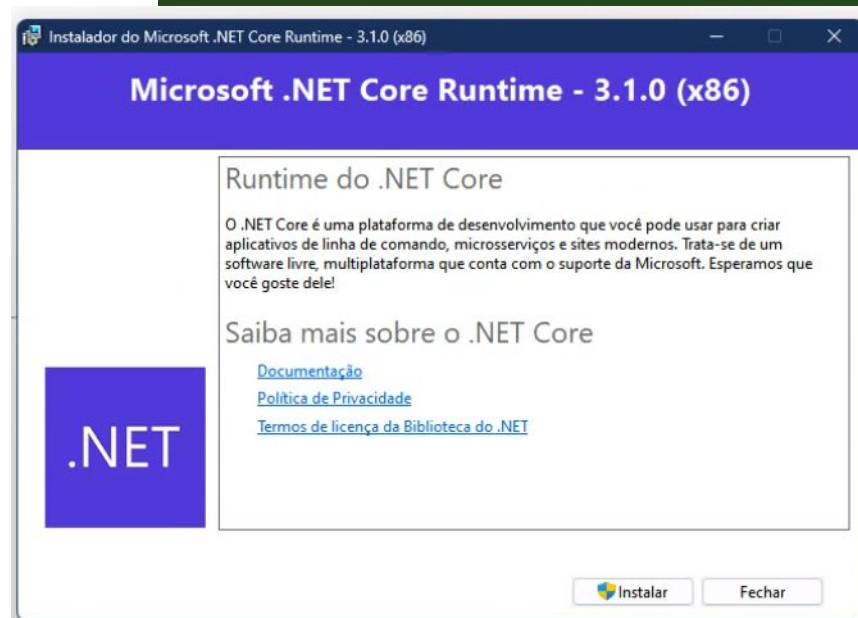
Instalador do Microsoft .NET Core Runtime - 3.1.0 (x86)

Microsoft .NET Core Runtime - 3.1.0 (x86)

Runtime do .NET Core

O .NET Core é uma plataforma de desenvolvimento que você pode usar para criar aplicativos de linha de comando, microsserviços e sites modernos. Trata-se de um software livre, multiplataforma que conta com o suporte da Microsoft. Esperamos que você goste dele!

Saiba mais sobre o .NET Core

Documentação

Política de Privacidade

Termos de licença da Biblioteca do .NET

.NET

Instalar

Fechar